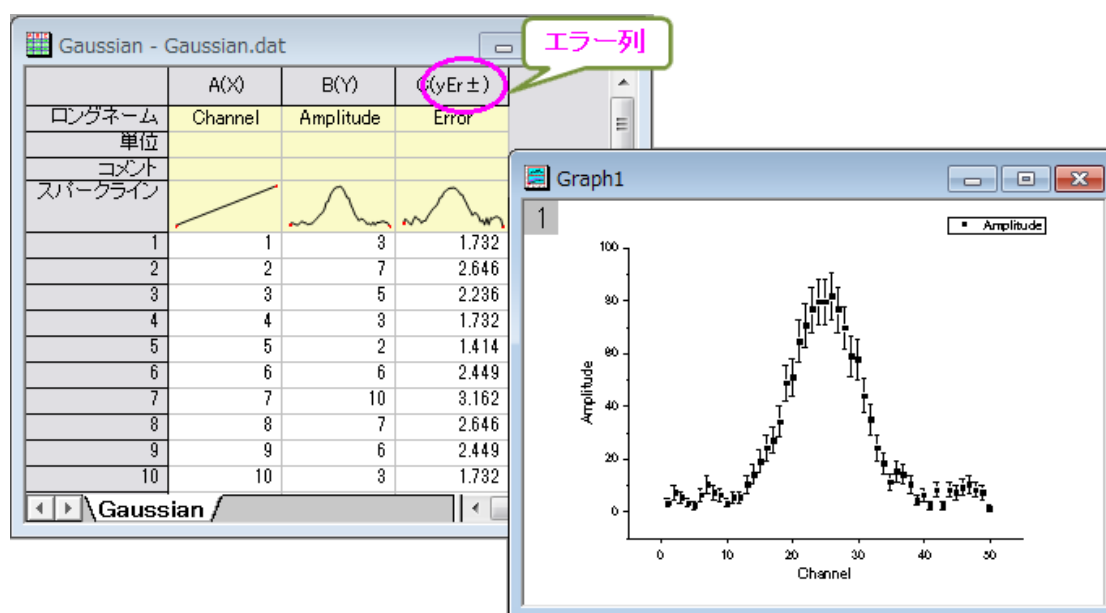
Gaussian - Gaussian.dat

エラー列

| | A(X) | B(Y) | C(yEr±) |
|---|---|---|---|
| ロングネーム | Channel | Amplitude | Error |
| 単位 | | | |
| コメント | | | |
| スパークライン | | | |
| 1 | 1 | 3 | 1.732 |
| 2 | 2 | 7 | 2.646 |
| 3 | 3 | 5 | 2.236 |
| 4 | 4 | 3 | 1.732 |
| 5 | 5 | 2 | 1.414 |
| 6 | 6 | 6 | 2.449 |
| 7 | 7 | 10 | 3.162 |
| 8 | 8 | 7 | 2.646 |
| 9 | 9 | 6 | 2.449 |
| 10 | 10 | 3 | 1.732 |

Gaussian

Graph1

1

Amplitude

100
80
60
40
20
0

Amplitude

0 10 20 30 40 50

Channel